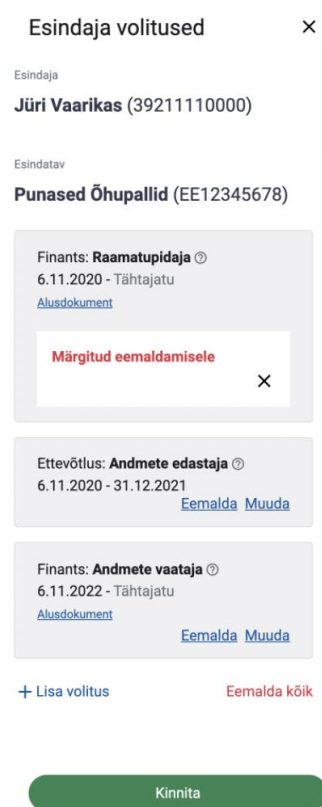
Esindaja volitused ×

Esindaja

**Jüri Vaarikas** (39211110000)

Esindatav

**Punased Õhupallid** (EE12345678)

Finants: **Raamatupidaja** ⓘ
6.11.2020 - Tähtajatu
Alusdokument

Märgitud eemaldamisele
×

Ettevõtlus: **Andmete edastaja** ⓘ
6.11.2020 - 31.12.2021
Eemalda Muuda

Finants: **Andmete vaataja** ⓘ
6.11.2022 - Tähtajatu
Alusdokument
Eemalda Muuda

+ Lisa volitus

Eemalda kõik

Kinnita